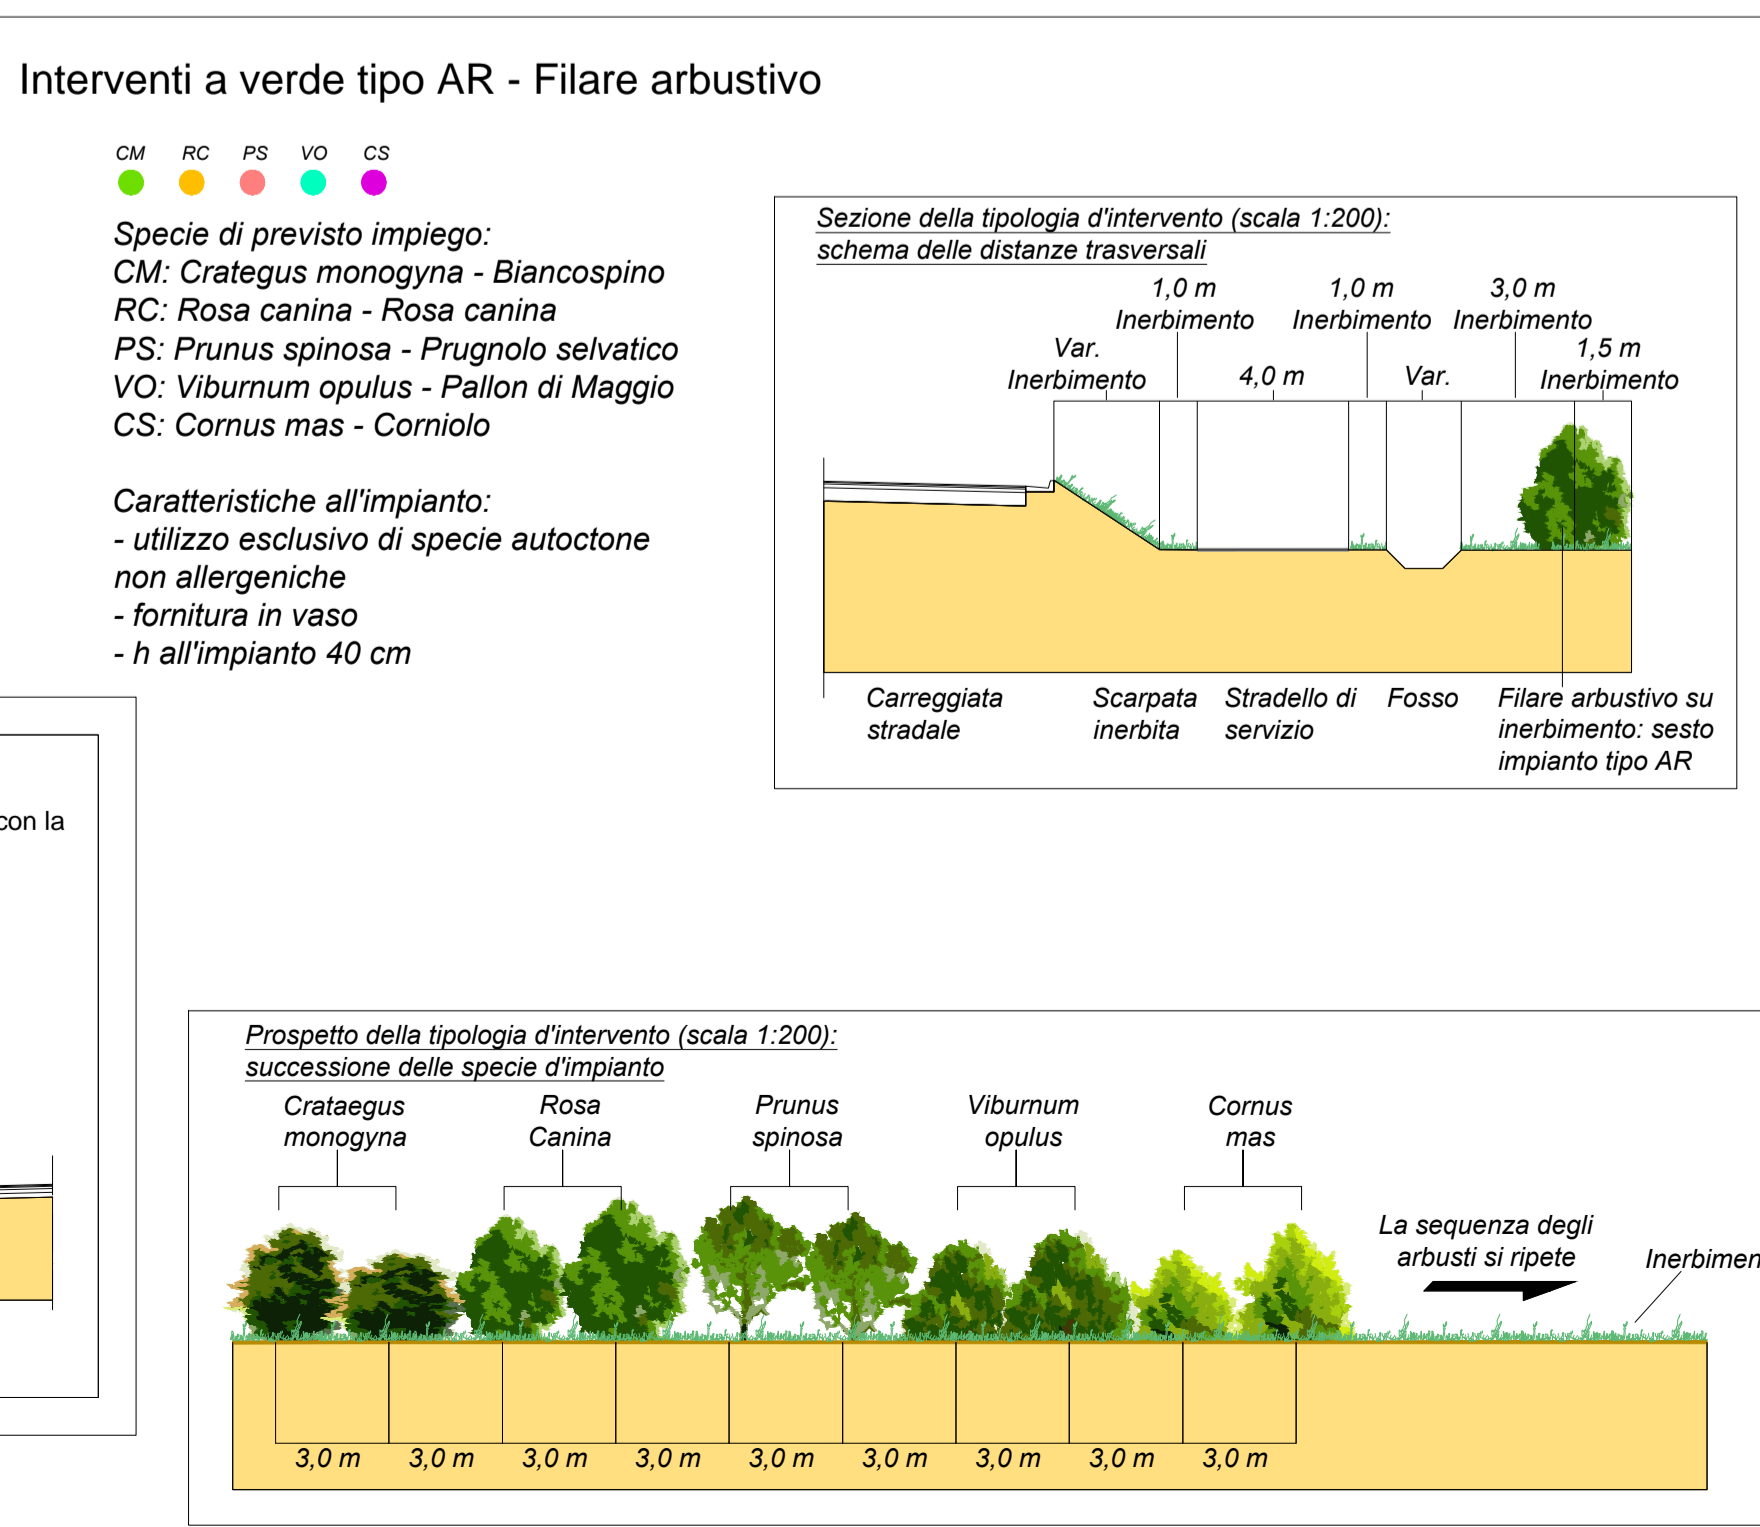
Interventi a verde tipo AR - Filare arbustivo

CM RC PS VO CS

Specie di previsto impiego:
CM: Crategus monogyna - Biancospino
RC: Rosa canina - Rosa canina
PS: Prunus spinosa - Prugnolo selvatico
VO: Viburnum opulus - Pallon di Maggio
CS: Cornus mas - Corniolo

Caratteristiche all'impianto:
- utilizzo esclusivo di specie autoctone non allergeniche
- fornitura in vaso
- h all'impianto 40 cm

con la

Sezione della tipologia d'intervento (scala 1:200):
schema delle distanze trasversali

Var. Inerbimento
1,0 m Inerbimento
4,0 m
1,0 m Inerbimento
Var.
3,0 m Inerbimento
1,5 m Inerbimento

Carreggiata stradale
Scarpata inerbita
Stradello di servizio
Fosso
Filare arbustivo su inerbimento: sesto impianto tipo AR

Prospetto della tipologia d'intervento (scala 1:200):
successione delle specie d'impianto

Crataegus monogyna
Rosa Canina
Prunus spinosa
Viburnum opulus
Cornus mas

La sequenza degli arbusti si ripete
Inerbimen

3,0 m 3,0 m 3,0 m 3,0 m 3,0 m 3,0 m 3,0 m 3,0 m 3,0 m